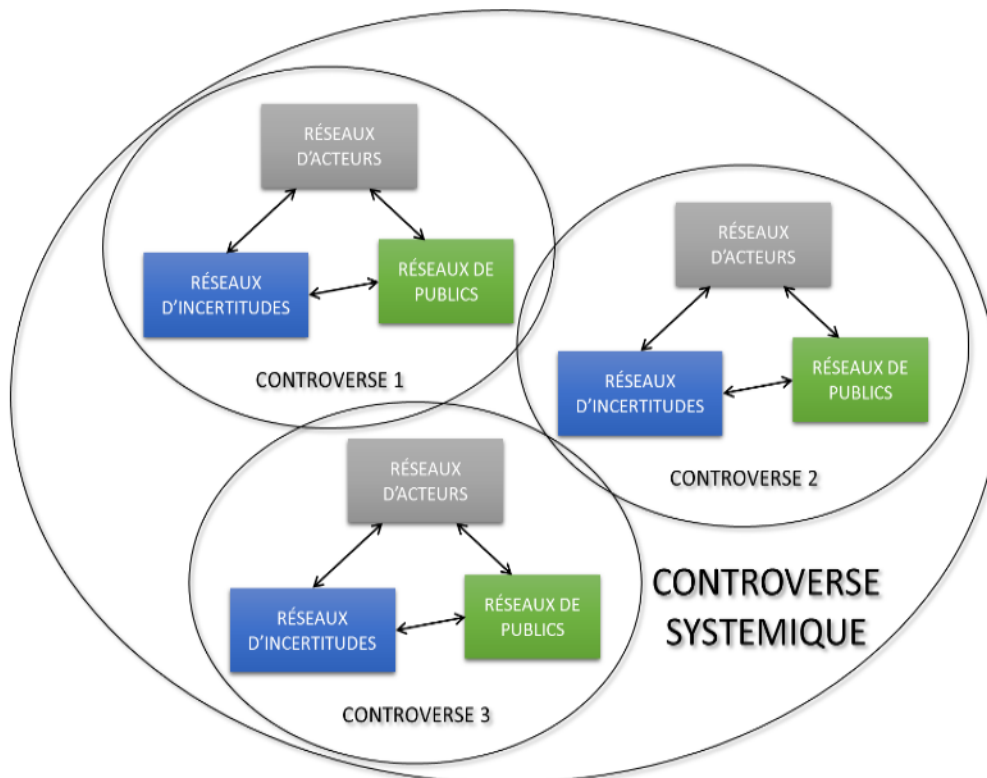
RÉSEAUX D'ACTEURS

RÉSEAUX D'INCERTITUDES

RÉSEAUX DE PUBLICS

CONTROVERSE 1

RÉSEAUX D'ACTEURS

RÉSEAUX D'INCERTITUDES

RÉSEAUX DE PUBLICS

CONTROVERSE 2

RÉSEAUX D'ACTEURS

RÉSEAUX D'INCERTITUDES

RÉSEAUX DE PUBLICS

CONTROVERSE 3

CONTROVERSE SYSTEMIQUE